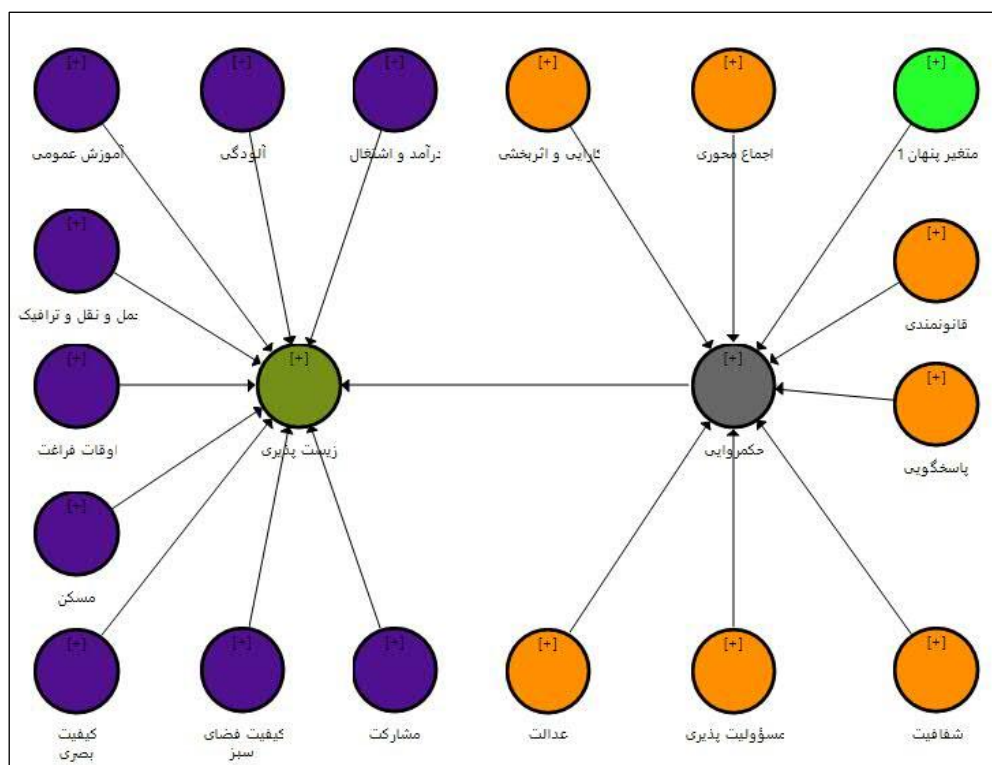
[+] آموزش عمومی
[+] آلودگی
[+] درآمد و اشتغال
[+] کارایی و اثربخشی
[+] اجماع محوری
[+] متغیر پنهان 1

[+] حمل و نقل و ترافیک
[+] قانونمندی

[+] اوقات فراغت
[+] زیست پذیری
[+] حکمروایی
[+] پاسخگویی

[+] مسکن

[+] کیفیت بصری
[+] کیفیت فضای سبز
[+] مشارکت
[+] عدالت
[+] مسؤولیت پذیری
[+] شفافیت